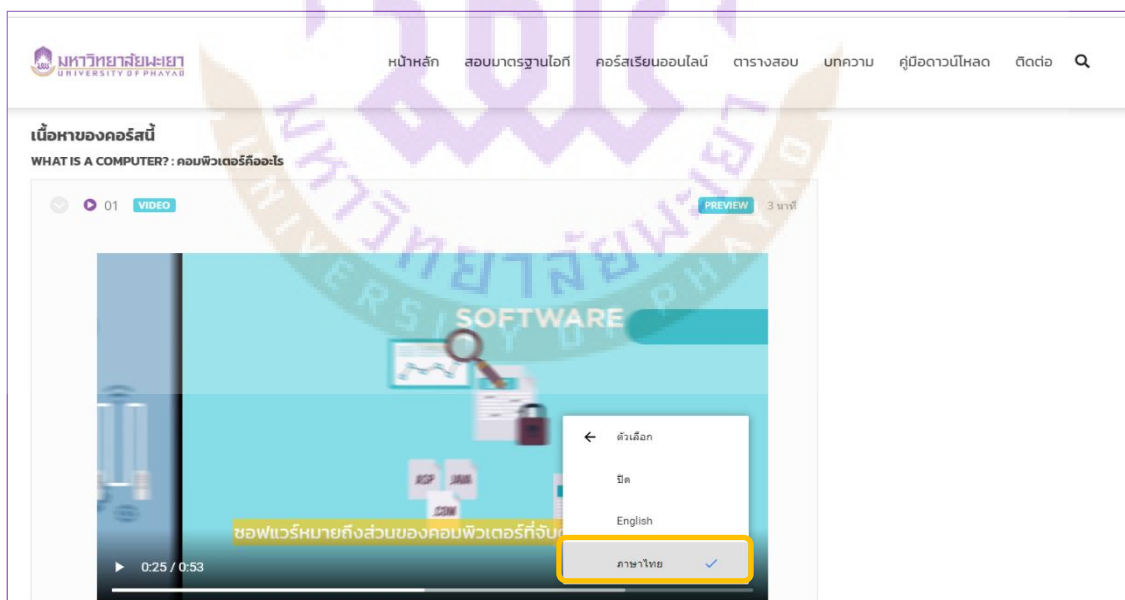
มหาวิทยาลัยพะเยา
UNIVERSITY OF PHAYAO

หน้าหลัก สอบมาตรฐานไอที คอร์สเรียนออนไลน์ ตารางสอบ บทความ คู่มือดาวน์โหลด ติดต่อ

เนื้อหาของคอร์สนี้
WHAT IS A COMPUTER? : คอมพิวเตอร์คืออะไร

01 VIDEO PREVIEW 3 นาที

SOFTWARE

ASP JAVA .COM

ตัวเลือก
ปิด
English
ภาษาไทย

ซอฟแวร์หมายถึงส่วนของคอมพิวเตอร์ที่จับต

0:25 / 0:53

มหาวิทยาลัยพะเยา
UNIVERSITY OF PHAYAO